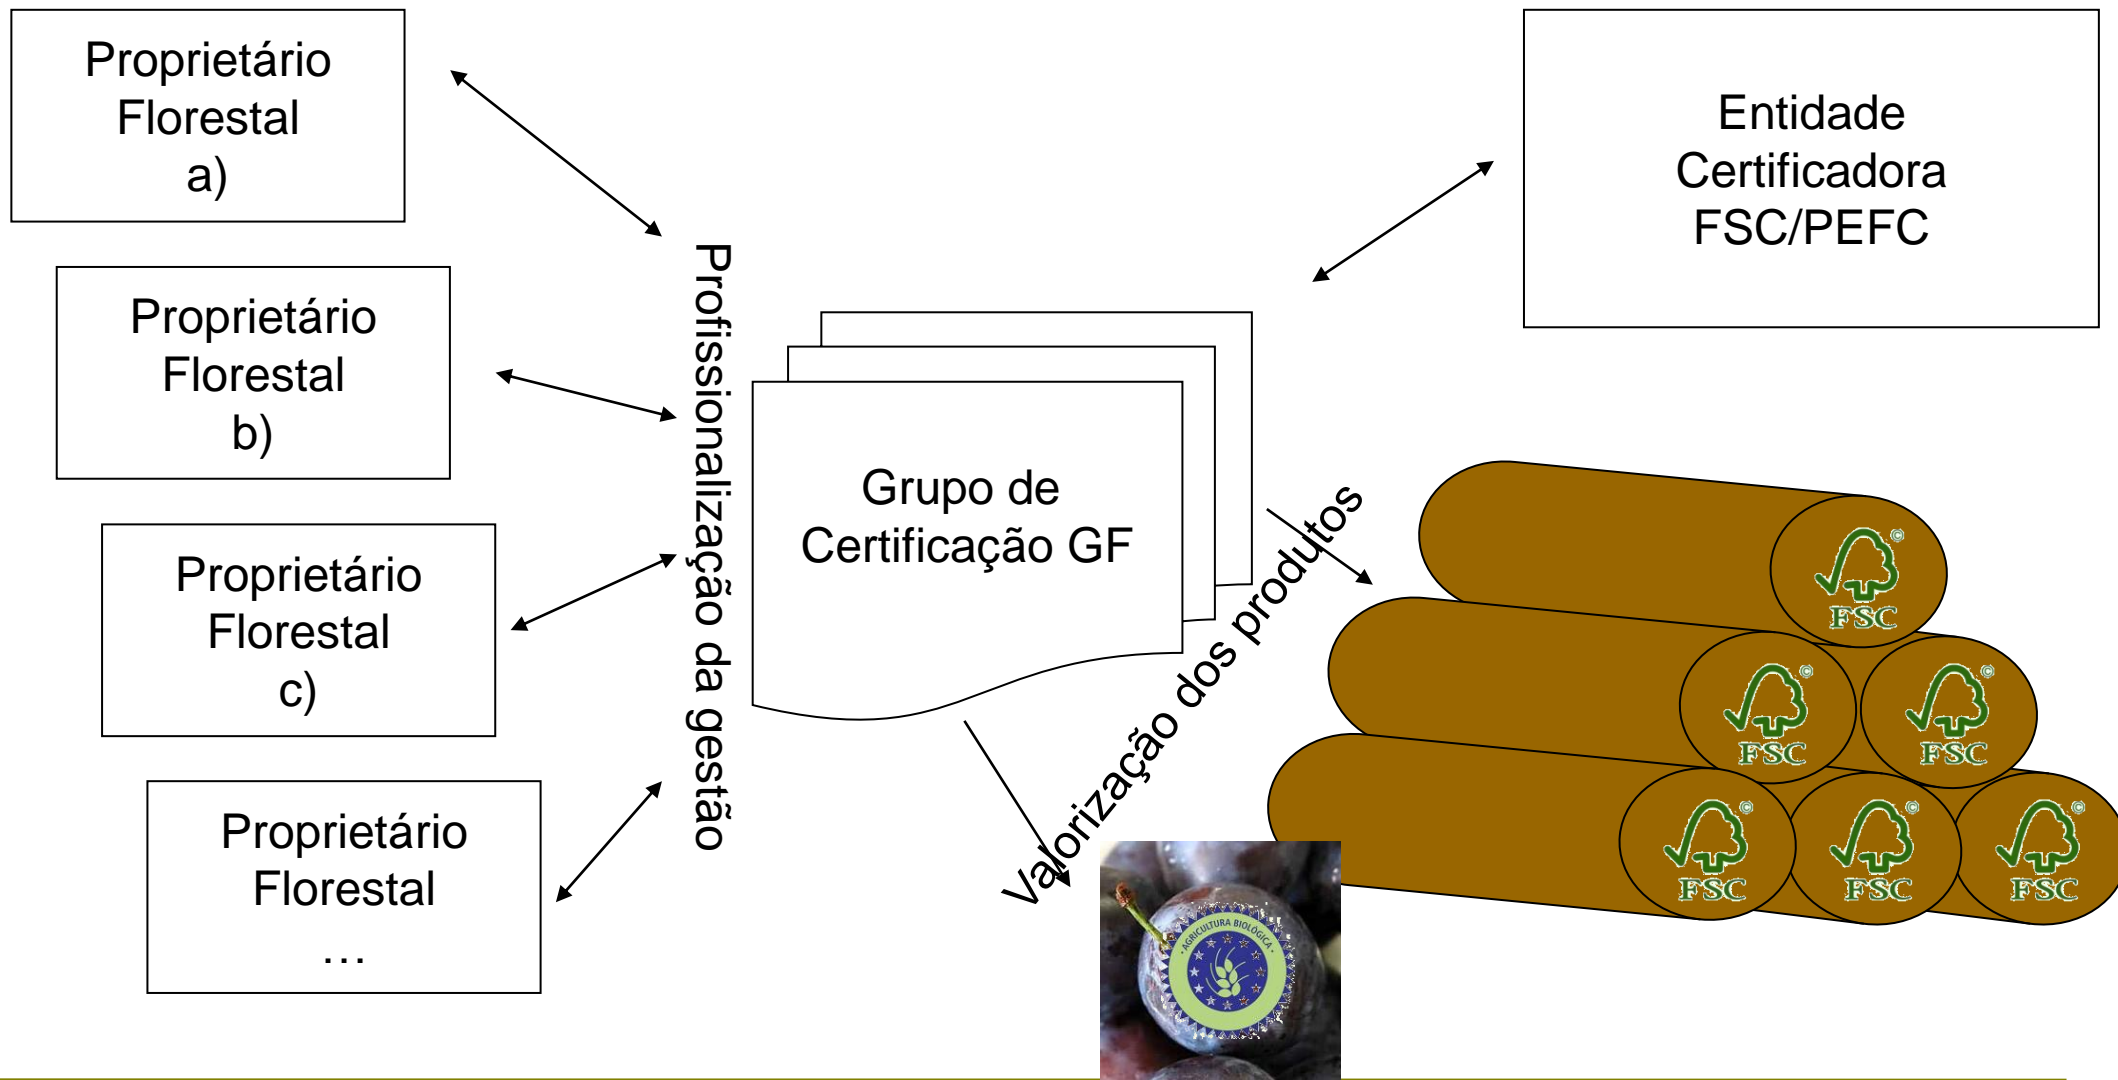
Proprietário Florestal a)

Proprietário Florestal b)

Proprietário Florestal c)

Proprietário Florestal …

Profissionalização da gestão

Grupo de Certificação GF

Entidade Certificadora FSC/PEFC

Valorização dos produtos

FSC

FSC

FSC

FSC

FSC

FSC

AGRICULTURA BIOLÓGICA